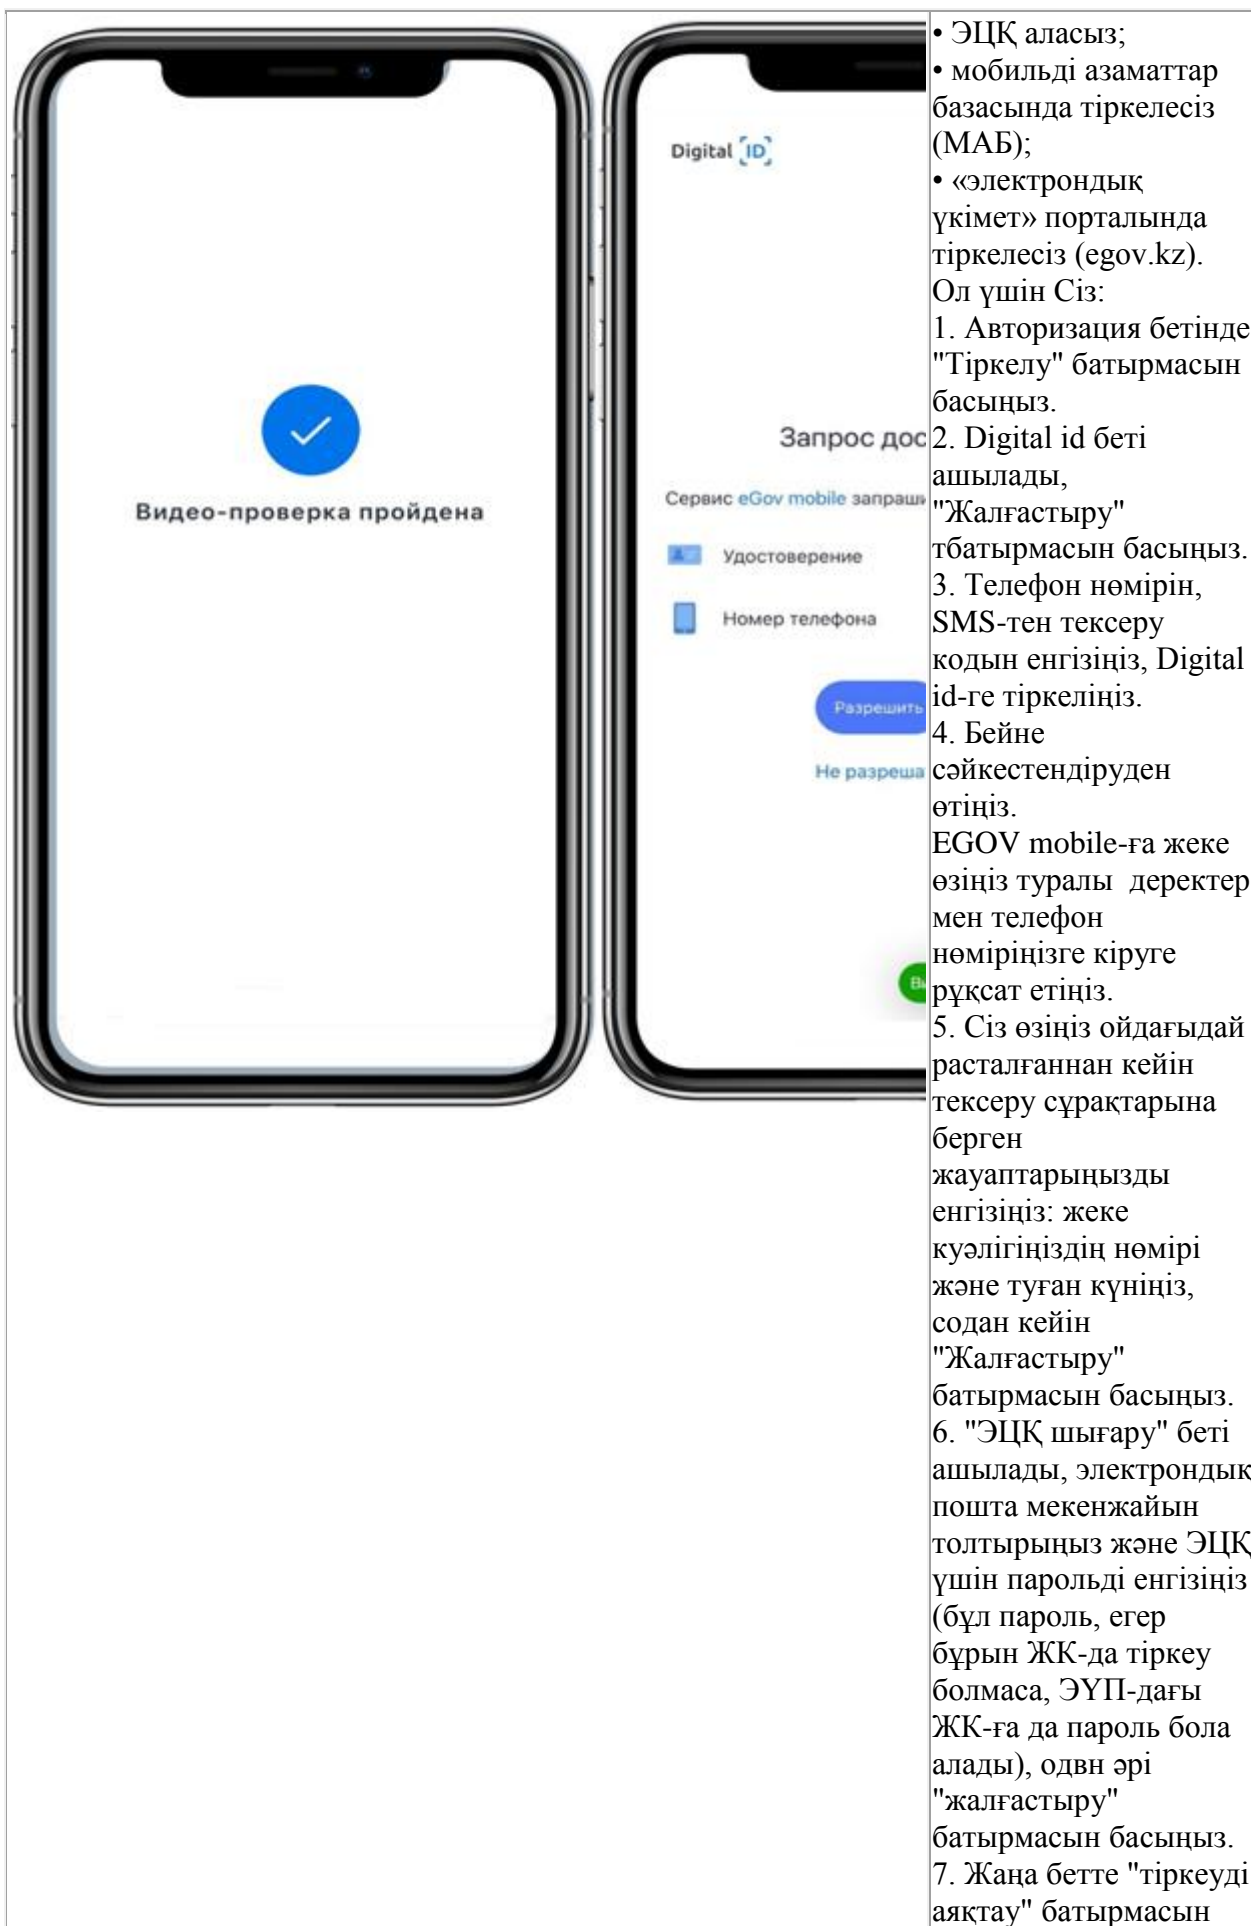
Видео-проверка пройдена

Digital ID

Запрос дос

Сервис eGov mobile запраш

Удостоверение

Номер телефона

Разрешить

Не разреша

• ЭЦҚ аласыз;
• мобильді азаматтар базасында тіркелесіз (МАБ);
• «электрондық үкімет» порталында тіркелесіз (egov.kz).
Ол үшін Сіз:
1. Авторизация бетінде "Тіркелу" батырмасын басыңыз.
2. Digital id беті ашылады, "Жалғастыру" тбатырмасын басыңыз.
3. Телефон нөмірін, SMS-тен тексеру кодын енгізіңіз, Digital id-ге тіркеліңіз.
4. Бейне сәйкестендіруден өтіңіз.
EGOV mobile-ға жеке өзіңіз туралы деректер мен телефон нөміріңізге кіруге рұқсат етіңіз.
5. Сіз өзіңіз ойдағыдай расталғаннан кейін тексеру сұрақтарына берген жауаптарыңызды енгізіңіз: жеке куәлігіңіздің нөмірі және туған күніңіз, содан кейін "Жалғастыру" батырмасын басыңыз.
6. "ЭЦҚ шығару" беті ашылады, электрондық пошта мекенжайын толтырыңыз және ЭЦҚ үшін парольді енгізіңіз (бұл пароль, егер бұрын ЖК-да тіркеу болмаса, ЭҮП-дағы ЖК-ға да пароль бола алады), одвн әрі "жалғастыру" батырмасын басыңыз.
7. Жаңа бетте "тіркеуді аяқтау" батырмасын